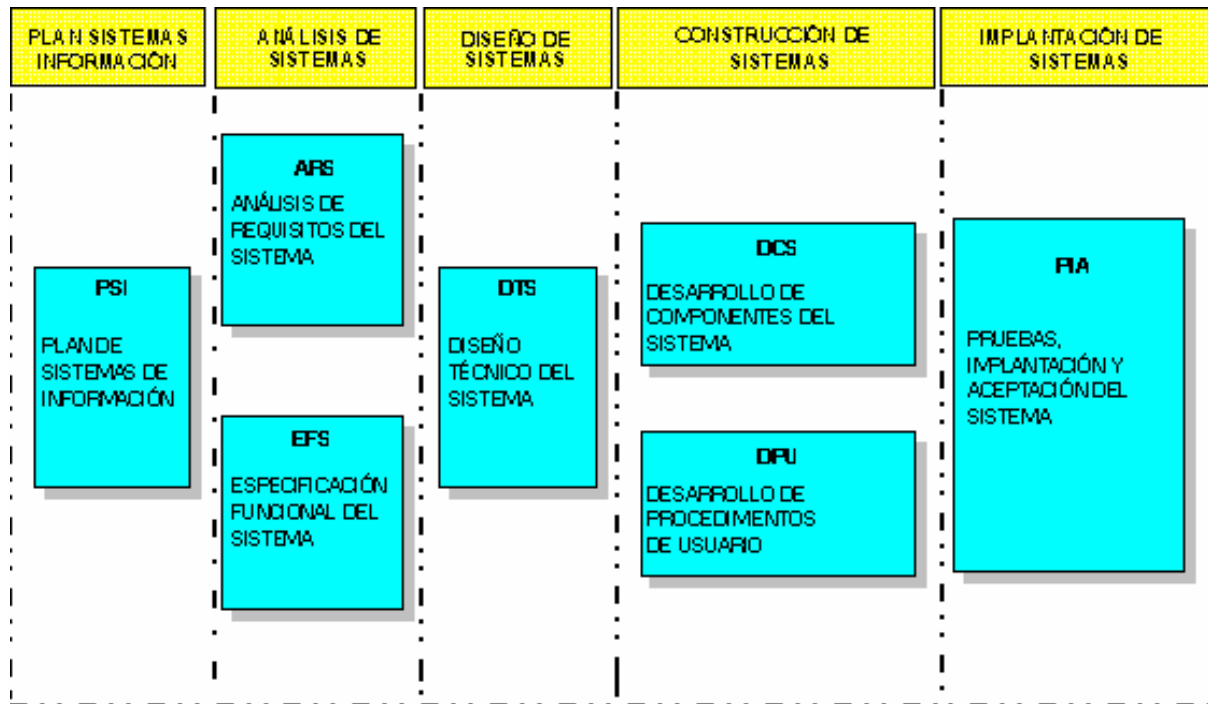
PLAN SISTEMAS INFORMACIÓN

ANÁLISIS DE SISTEMAS

DISEÑO DE SISTEMAS

CONSTRUCCIÓN DE SISTEMAS

IMPLANTACIÓN DE SISTEMAS

PSI

PLAN DE SISTEMAS DE INFORMACIÓN

ARS

ANÁLISIS DE REQUISITOS DEL SISTEMA

EFS

ESPECIFICACIÓN FUNCIONAL DEL SISTEMA

DTS

DISEÑO TÉCNICO DEL SISTEMA

DCS

DESARROLLO DE COMPONENTES DEL SISTEMA

DPU

DESARROLLO DE PROCEDIMENTOS DE USUARIO

PIA

PRUEBAS, IMPLANTACIÓN Y ACEPTACIÓN DEL SISTEMA